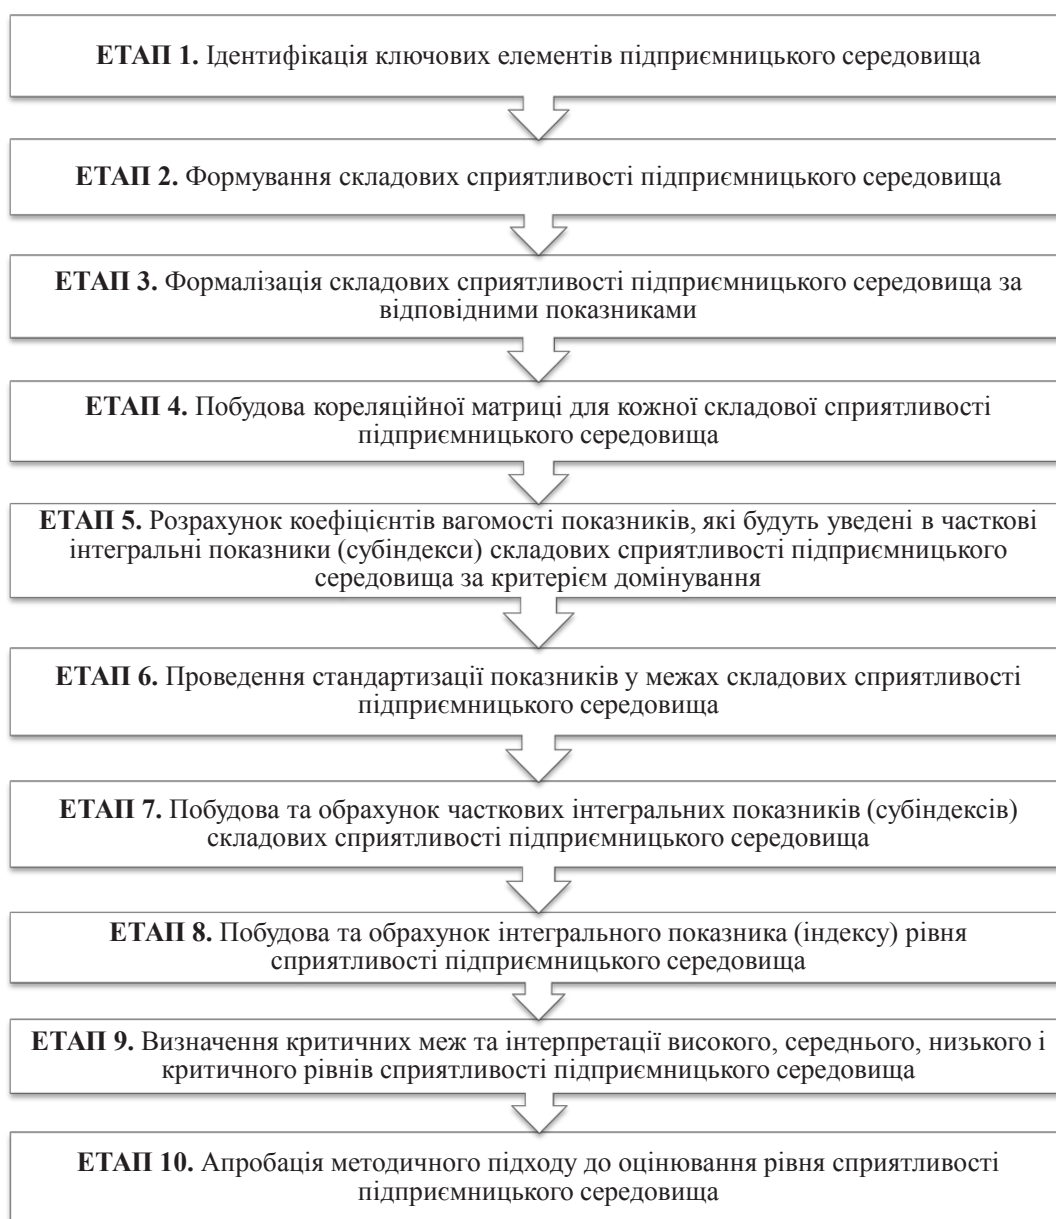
**ЕТАП 1.** Ідентифікація ключових елементів підприємницького середовища

**ЕТАП 2.** Формування складових сприятливості підприємницького середовища

**ЕТАП 3.** Формалізація складових сприятливості підприємницького середовища за відповідними показниками

**ЕТАП 4.** Побудова кореляційної матриці для кожної складової сприятливості підприємницького середовища

**ЕТАП 5.** Розрахунок коефіцієнтів вагомості показників, які будуть уведені в часткові інтегральні показники (субіндекси) складових сприятливості підприємницького середовища за критерієм домінування

**ЕТАП 6.** Проведення стандартизації показників у межах складових сприятливості підприємницького середовища

**ЕТАП 7.** Побудова та обрахунок часткових інтегральних показників (субіндексів) складових сприятливості підприємницького середовища

**ЕТАП 8.** Побудова та обрахунок інтегрального показника (індексу) рівня сприятливості підприємницького середовища

**ЕТАП 9.** Визначення критичних меж та інтерпретації високого, середнього, низького і критичного рівнів сприятливості підприємницького середовища

**ЕТАП 10.** Апробація методичного підходу до оцінювання рівня сприятливості підприємницького середовища